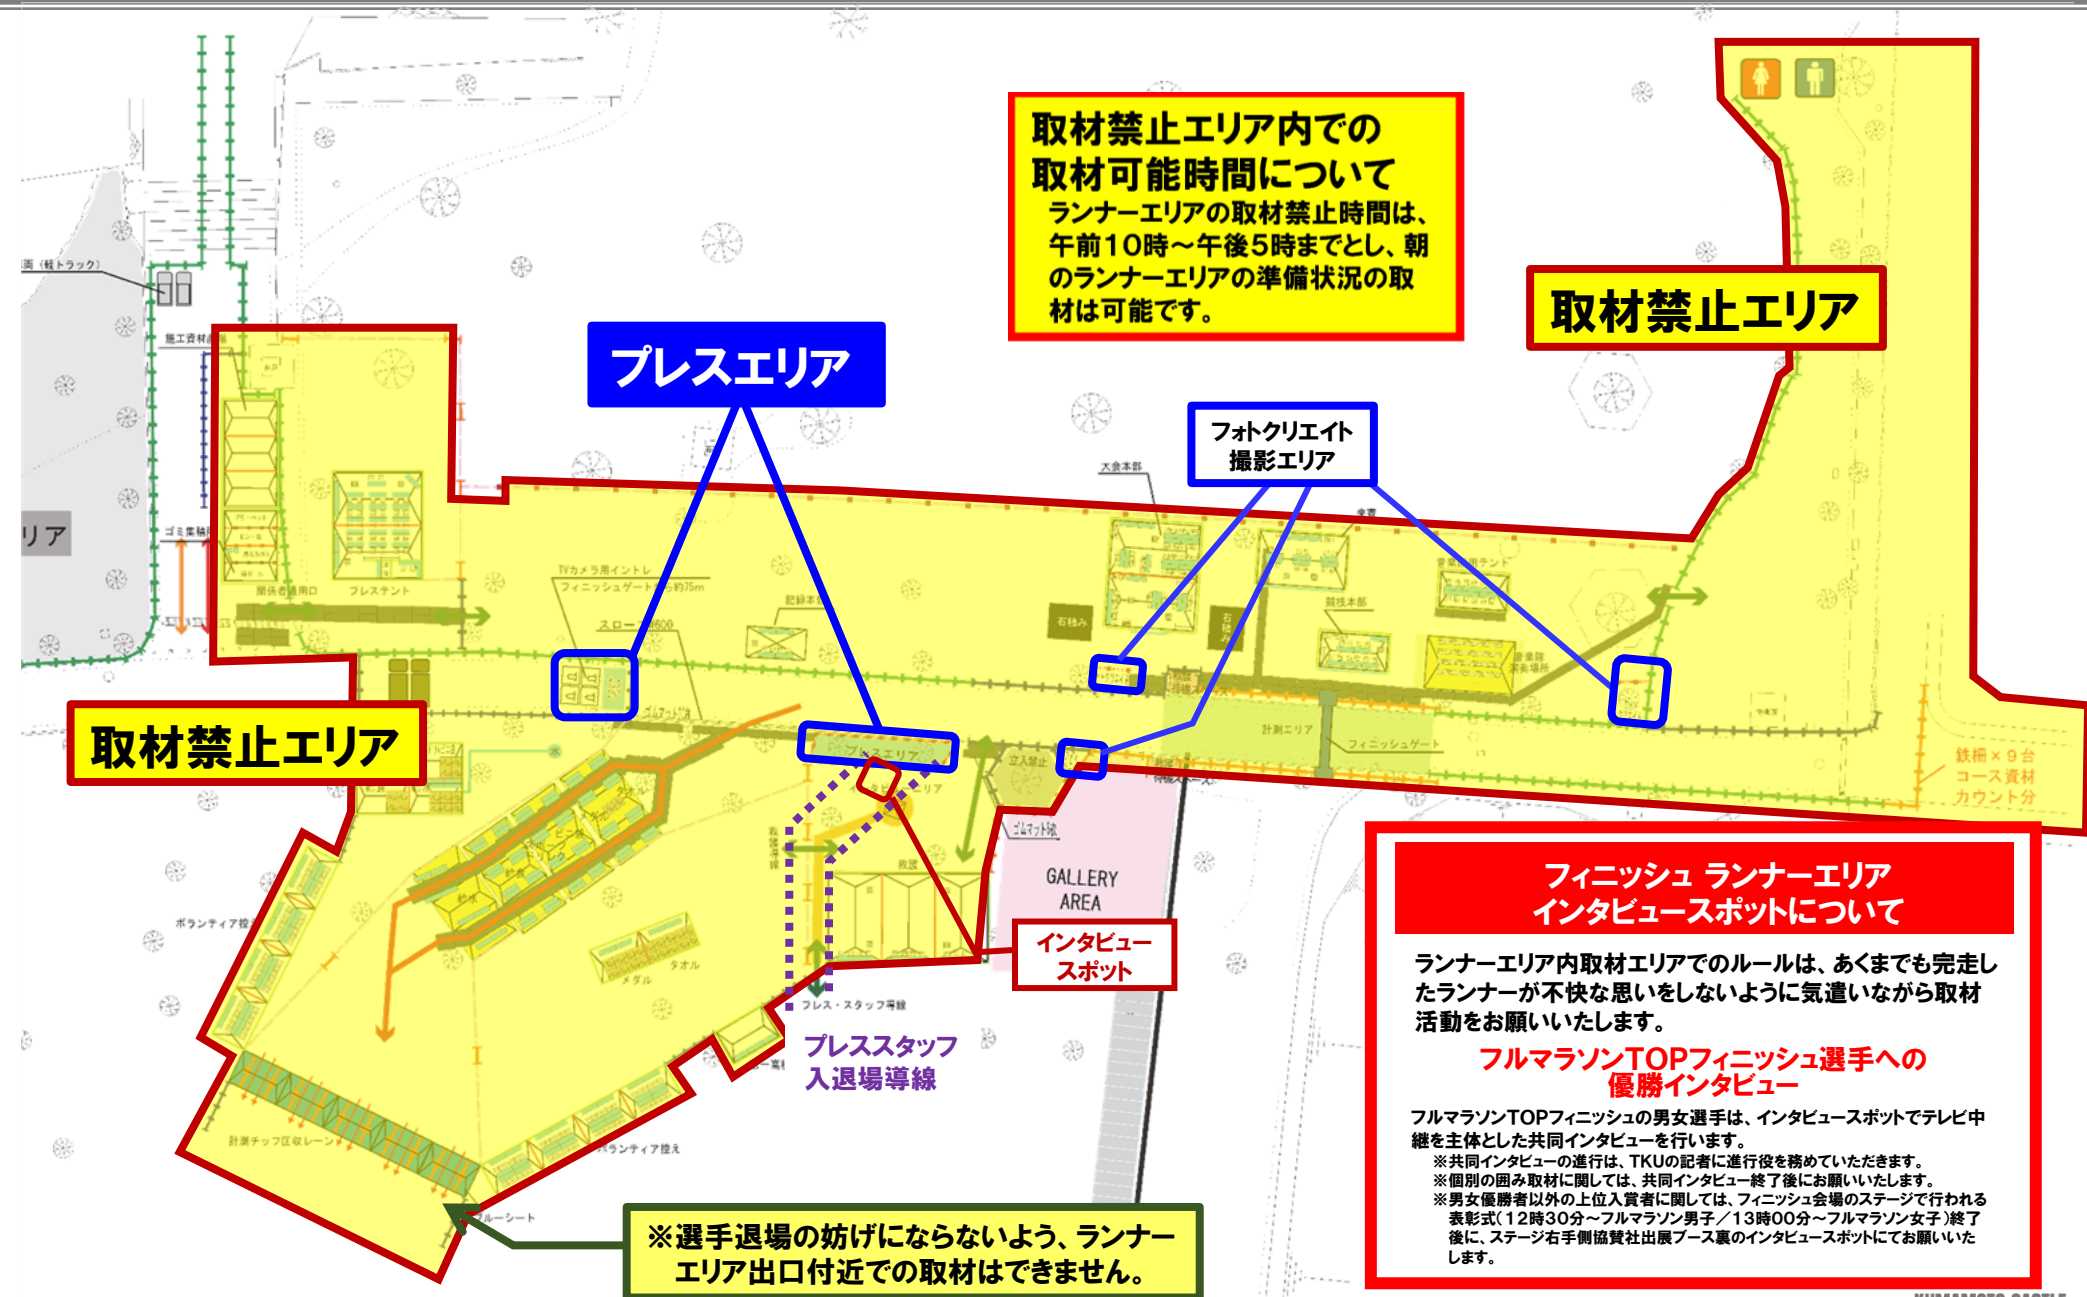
取材禁止エリア内での
取材可能時間について
ランナーエリアの取材禁止時間は、午前10時～午後5時までとし、朝のランナーエリアの準備状況の取材は可能です。

取材禁止エリア

プレスエリア

フォトクリエイト
撮影エリア

取材禁止エリア

リア

GALLERY
AREA

インタビュー
スポット

プレススタッフ
入退場導線

鉄柵×9台
コース資材
カウント分

フィニッシュ ランナーエリア
インタビュースポットについて

ランナーエリア内取材エリアでのルールは、あくまでも完走したランナーが不快な思いをしないように気遣いながら取材活動をお願いいたします。

フルマラソンTOPフィニッシュ選手への
優勝インタビュー

フルマラソンTOPフィニッシュの男女選手は、インタビュースポットでテレビ中継を主体とした共同インタビューを行います。
※共同インタビューの進行は、TKUの記者に進行役を務めていただきます。
※個別の囲み取材に関しては、共同インタビュー終了後にお願いいたします。
※男女優勝者以外の上位入賞者に関しては、フィニッシュ会場のステージで行われる表彰式(12時30分～フルマラソン男子／13時00分～フルマラソン女子)終了後に、ステージ右手側協賛社出展ブース裏のインタビュースポットにてお願いいたします。

※選手退場の妨げにならないよう、ランナーエリア出口付近での取材はできません。